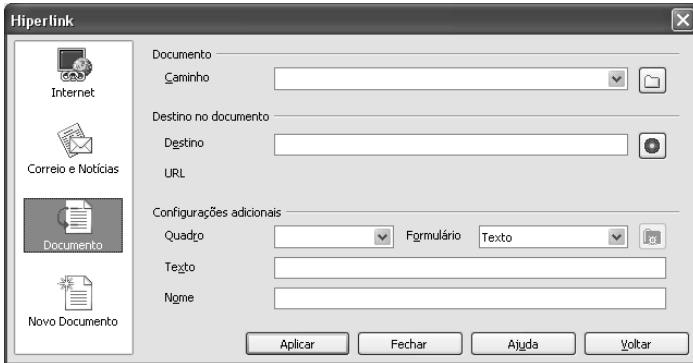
Hiperlink

Internet

Correio e Notícias

Documento

Novo Documento

Documento

Caminho

Destino no documento

Destino

URL

Configurações adicionais

Quadro

Formulário

Texto

Texto

Nome

Aplicar

Fechar

Ajuda

Voltar